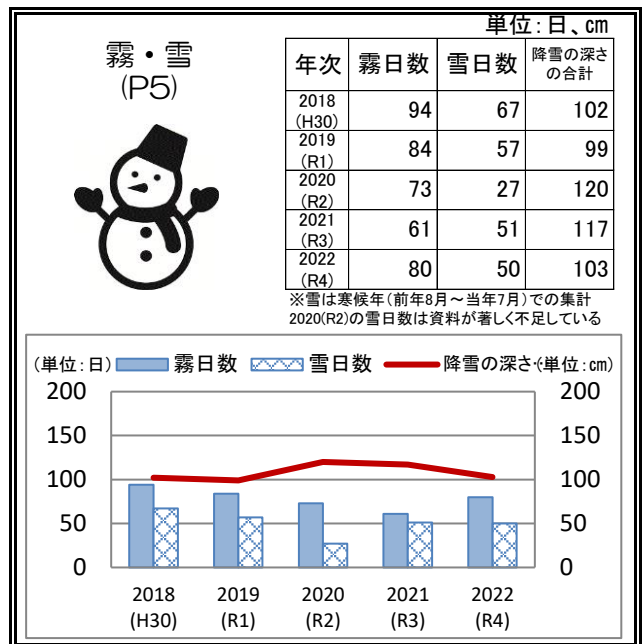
霧・雪
(P5)

単位：日、cm

| 年次 | 霧日数 | 雪日数 | 降雪の深さの合計 |
|---|---|---|---|
| 2018 (H30) | 94 | 67 | 102 |
| 2019 (R1) | 84 | 57 | 99 |
| 2020 (R2) | 73 | 27 | 120 |
| 2021 (R3) | 61 | 51 | 117 |
| 2022 (R4) | 80 | 50 | 103 |

※雪は寒候年（前年8月～当年7月）での集計
2020(R2)の雪日数は資料が著しく不足している

（単位：日） 霧日数 雪日数 降雪の深さ（単位：cm）

200 150 100 50 0

200 150 100 50 0

2018 (H30) 2019 (R1) 2020 (R2) 2021 (R3) 2022 (R4)